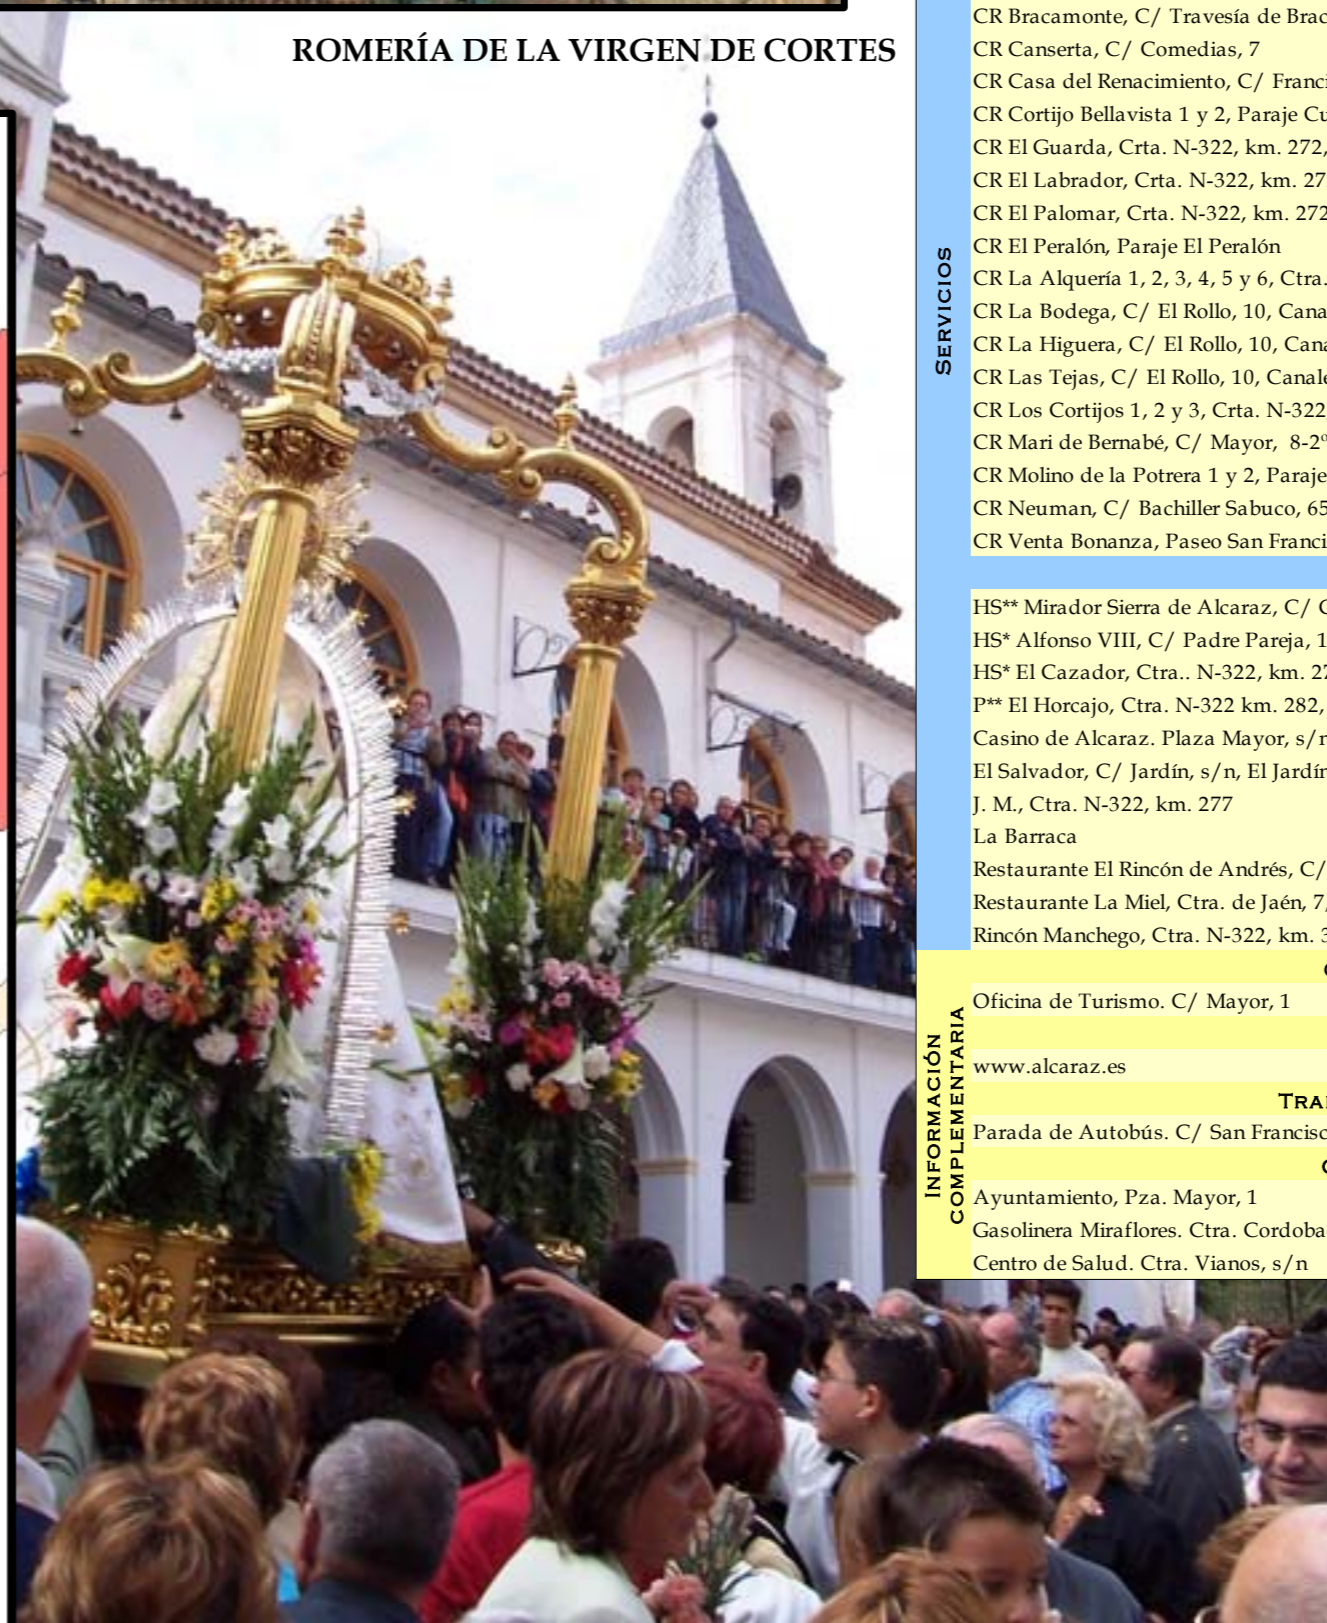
ROMERÍA DE LA VIRGEN DE CORTES

Servicios

CR Bracamonte, C/ Travesía de Brac
CR Canserta, C/ Comedias, 7
CR Casa del Renacimiento, C/ Franci
CR Cortijo Bellavista 1 y 2, Paraje Cu
CR El Guarda, Crta. N-322, km. 272,
CR El Labrador, Crta. N-322, km. 27
CR El Palomar, Crta. N-322, km. 272
CR El Peralón, Paraje El Peralón
CR La Alquería 1, 2, 3, 4, 5 y 6, Ctra.
CR La Bodega, C/ El Rollo, 10, Cana
CR La Higuera, C/ El Rollo, 10, Cana
CR Las Tejas, C/ El Rollo, 10, Canale
CR Los Cortijos 1, 2 y 3, Crta. N-322
CR Mari de Bernabé, C/ Mayor, 8-2º
CR Molino de la Potrera 1 y 2, Paraje
CR Neuman, C/ Bachiller Sabuco, 65
CR Venta Bonanza, Paseo San Franci

HS** Mirador Sierra de Alcaraz, C/ C
HS* Alfonso VIII, C/ Padre Pareja, 1
HS* El Cazador, Ctra.. N-322, km. 27
P** El Horcajo, Ctra. N-322 km. 282,
Casino de Alcaraz. Plaza Mayor, s/n
El Salvador, C/ Jardín, s/n, El Jardín
J. M., Ctra. N-322, km. 277
La Barraca
Restaurante El Rincón de Andrés, C/
Restaurante La Miel, Ctra. de Jaén, 7
Rincón Manchego, Ctra. N-322, km. 3

Información complementaria

Oficina de Turismo. C/ Mayor, 1

www.alcaraz.es

Tra

Parada de Autobús. C/ San Francisco

Ayuntamiento, Pza. Mayor, 1
Gasolinera Miraflores. Ctra. Cordoba
Centro de Salud. Ctra. Vianos, s/n